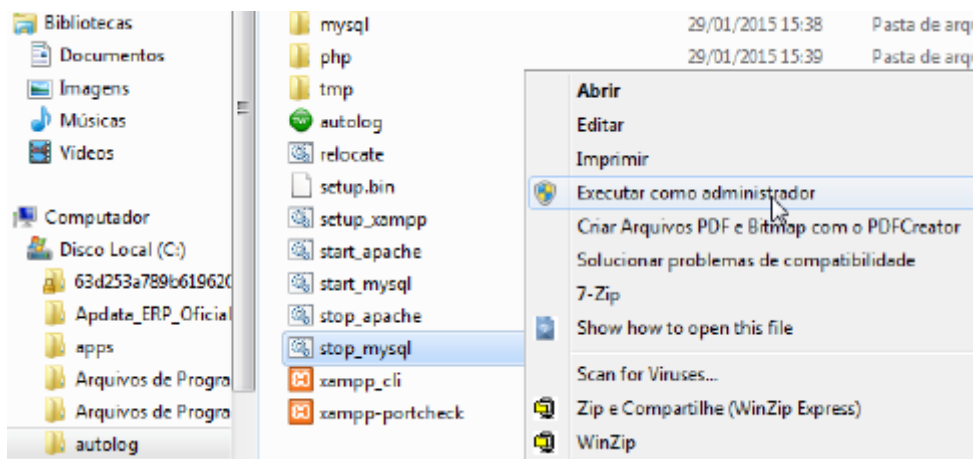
Bibliotecas
Documentos
Imagens
Músicas
Vídeos

Computador
Disco Local (C:)
63d253a789b619620
Apdata_ERP_Oficial
apps
Arquivos de Progra
Arquivos de Progra
autolog

mysql 29/01/2015 15:38 Pasta de arqu
php 29/01/2015 15:39 Pasta de arqu
tmp
autolog
relocate
setup.bin
setup_xampp
start_apache
start_mysql
stop_apache
stop_mysql
xampp_cli
xampp-portcheck

Abrir
Editar
Imprimir
Executar como administrador
Criar Arquivos PDF e Bitmap com o PDFCreator
Solucionar problemas de compatibilidade
7-Zip
Show how to open this file
Scan for Viruses...
Zip e Compartilhe (WinZip Express)
WinZip